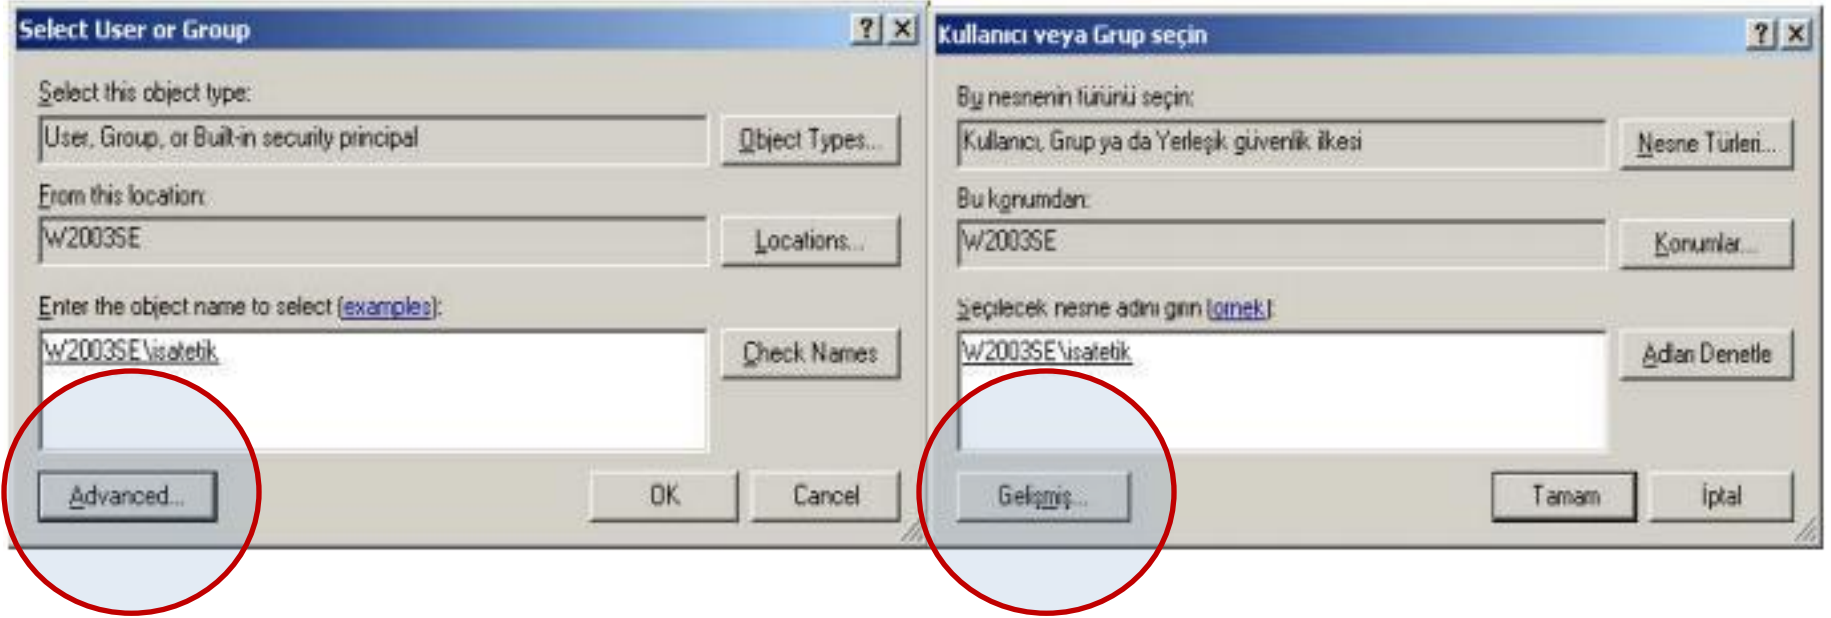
Select User or Group
? X

Select this object type:
User, Group, or Built-in security principal
Object Types...

From this location:
W2003SE
Locations...

Enter the object name to select (examples):
W2003SE\isatetik
Check Names

Advanced...
OK
Cancel

Kullanıcı veya Grup seçin
? X

Bu nesnenin türünü seçin:
Kullanıcı, Grup ya da Yerleşik güvenlik ilkesi
Nesne Türleri...

Bu konumdan:
W2003SE
Konumlar...

Seçilecek nesne adını girin (örnek):
W2003SE\isatetik
Adları Denetle

Gelişmiş...
Tamam
İptal